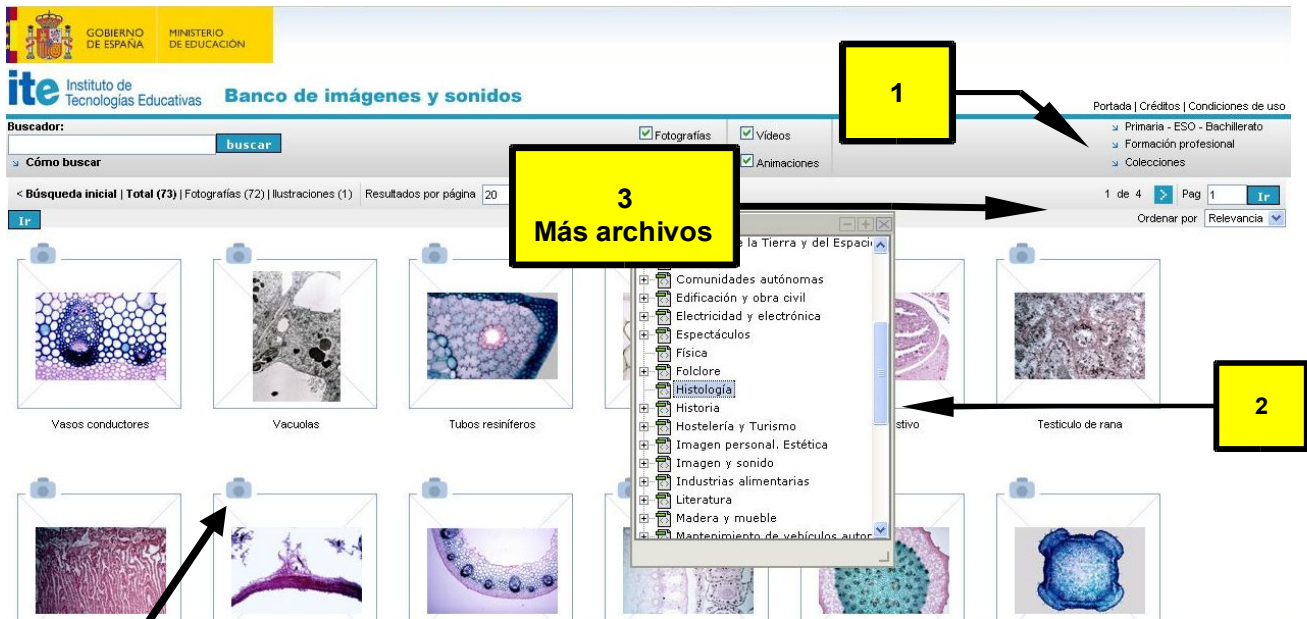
GOBIERNO DE ESPAÑA
MINISTERIO DE EDUCACIÓN

ite Instituto de Tecnologías Educativas
Banco de imágenes y sonidos

1

Portada | Créditos | Condiciones de uso

Buscador:
buscar
Cómo buscar

Fotografías
Vídeos
Animaciones

Primaria - ESO - Bachillerato
Formación profesional
Colecciones

< Búsqueda inicial | Total (73) | Fotografías (72) | Ilustraciones (1)  Resultados por página 20

3
Más archivos

1 de 4  Pag 1  Ir
Ir
Ordenar por Relevancia

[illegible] la Tierra y del Espaci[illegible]
Comunidades autónomas
Edificación y obra civil
Electricidad y electrónica
Espectáculos
Física
Folclore
Histología
Historia
Hostelería y Turismo
Imagen personal. Estética
Imagen y sonido
Industrias alimentarias
Literatura
Madera y mueble
Mantenimiento de vehículos autor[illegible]

2

Vasos conductores
Vacuolas
Tubos resiníferos
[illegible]stivo
Testiculo de rana